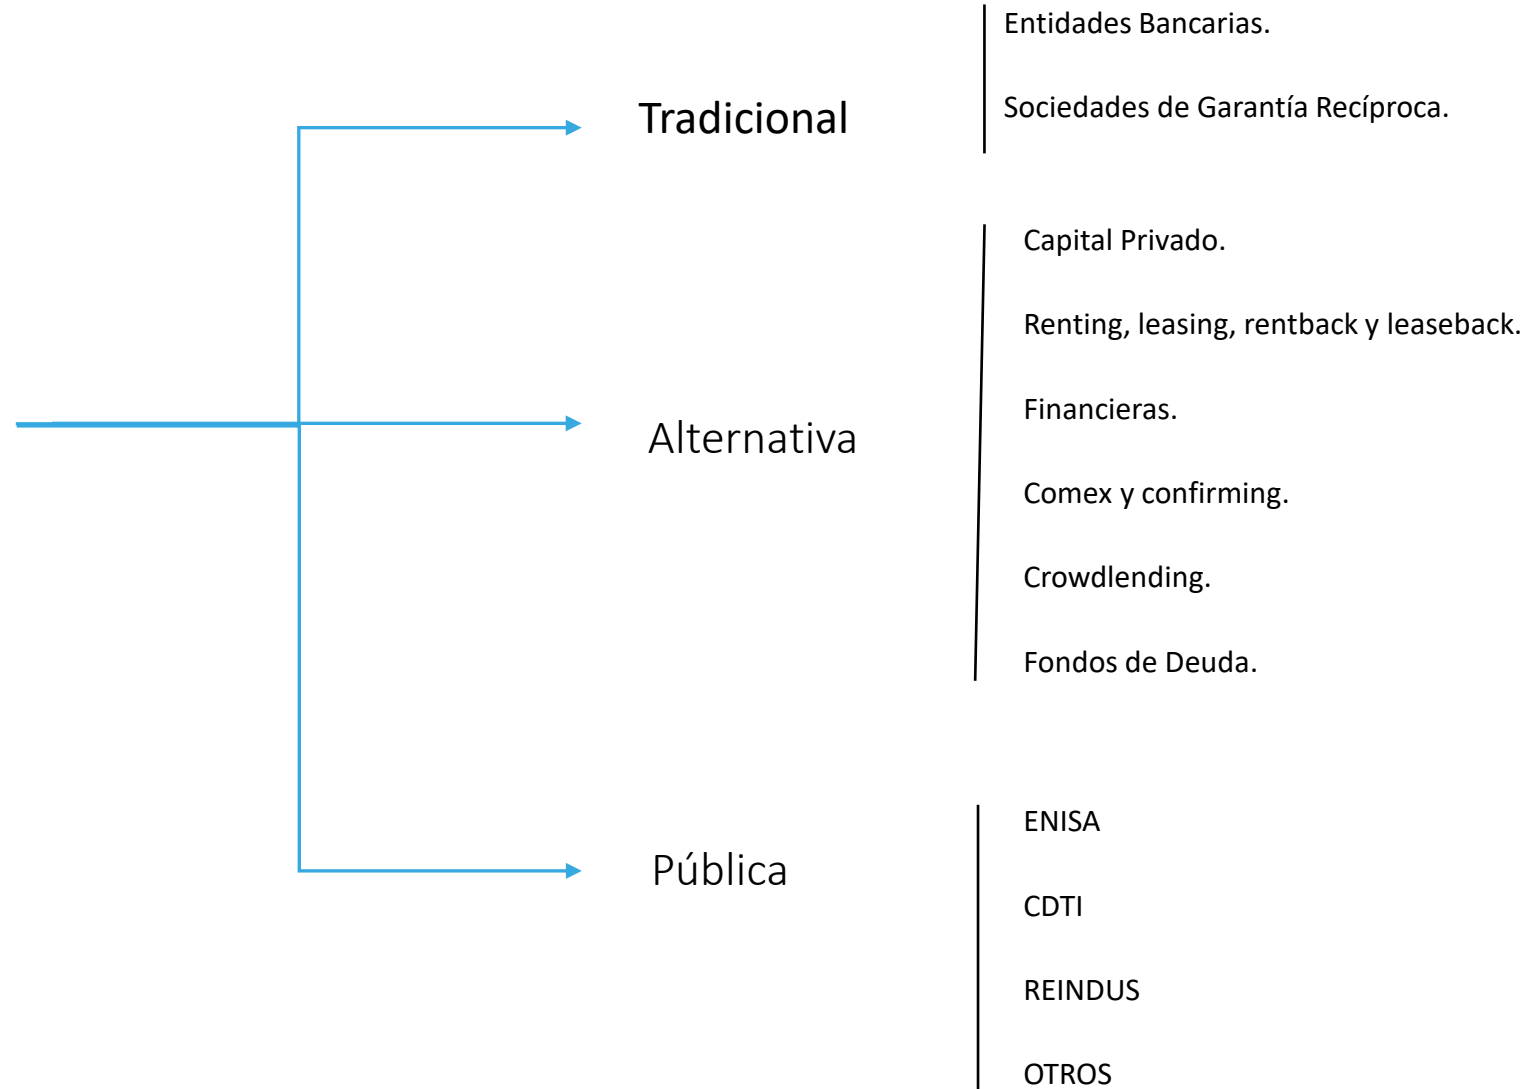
Tradicional

Entidades Bancarias.

Sociedades de Garantía Recíproca.

Alternativa

Capital Privado.

Renting, leasing, rentback y leaseback.

Financieras.

Comex y confirming.

Crowdlending.

Fondos de Deuda.

Pública

ENISA

CDTI

REINDUS

OTROS